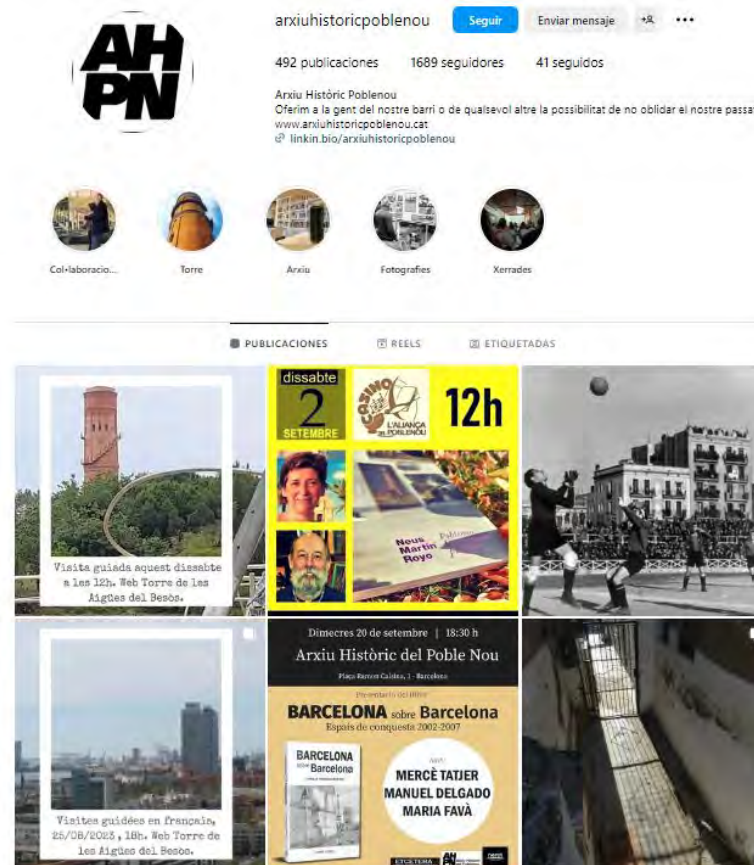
AH PN

arxiuhistoricpoblenou Seguir Enviar mensaje

492 publicaciones 1689 seguidores 41 seguidos

Arxiu Històric Poblenou
Oferim a la gent del nostre barri o de qualsevol altre la possibilitat de no oblidar el nostre passat
www.arxiuhistoricpoblenou.cat
linkin.bio/arxiuhistoricpoblenou

Col·laboracio... Torre Arxiu Fotografies Xerrades

PUBLICACIONES REELS ETIQUETADAS

Visita guiada aquest dissabte a les 12h. Web Torre de les Aigües del Besòs.

dissabte 2 SETEMBRE
CASINO L'ALIANÇA DEL POBLENOU
12h
Nous Martín Royo

Visites guidées en français, 25/08/2023, 18h. Web Torre de les Aigües del Besòs.

Dimecres 20 de setembre | 18:30 h
Arxiu Històric del Poble Nou
Plaça Ramon Calsina, 1 - Barcelona
Presentació del llibre
BARCELONA sobre Barcelona
Espais de conquesta 2002-2007
BARCELONA sobre Barcelona
Amb:
MERCÈ TATJER
MANUEL DELGADO
MARIA FAVÀ
ETCETERA AHPN